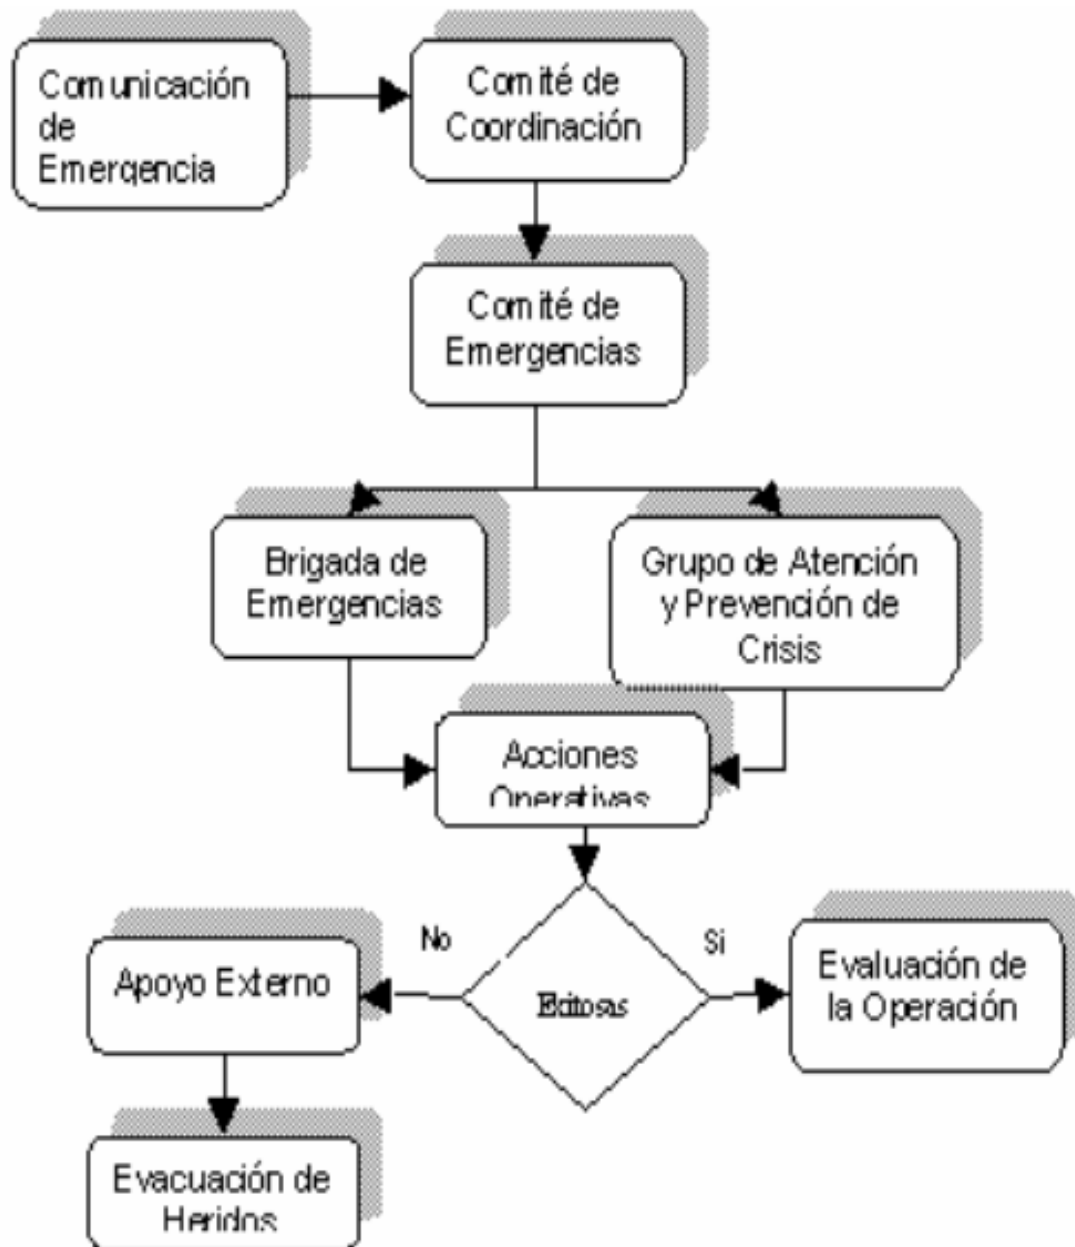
Comunicación de Emergencia

Comité de Coordinación

Comité de Emergencias

Brigada de Emergencias

Grupo de Atención y Prevención de Crisis

Acciones Operativas

No

Si

Exitosas

Apoyo Externo

Evaluación de la Operación

Evacuación de Heridos